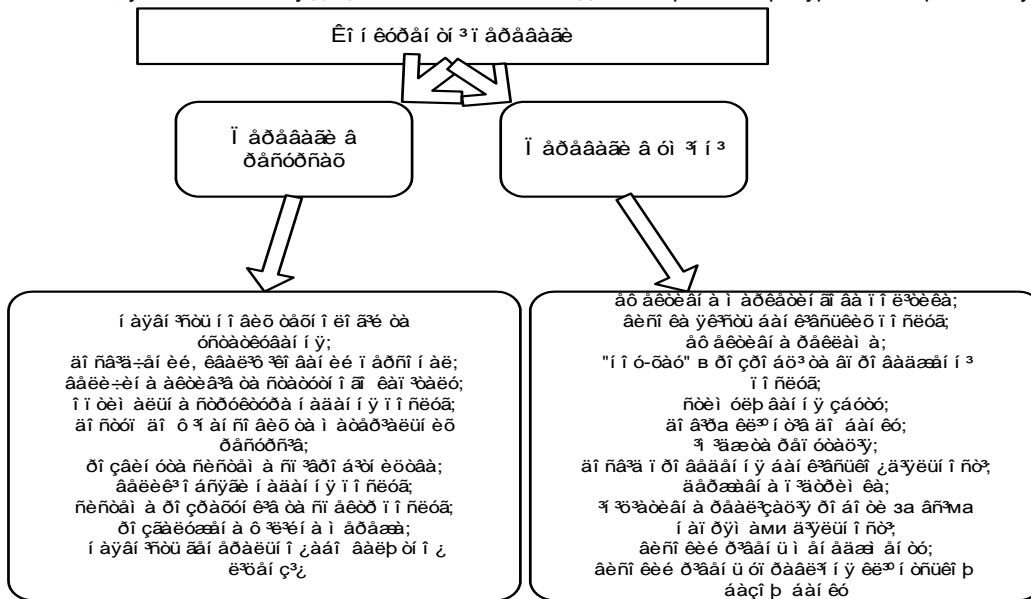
Êî í êóðåí òí ³ ï åðåâàãè

Ï åðåâàãè â ðåñóðñàõ

Ï åðåâàãè â óì ³ í í ³

í àÿâí ³ñòü í î âèõ òåõí î ëî ã³é òà óñòàòêóâàííÿ;
äî ñâ³ä÷åí èé, êâàë³ô³êî âàí èé ï åðñî í àë;
âåëè÷èí à âèêèä³â òà ñòàòóñí î ãî êàï ³òàëó;
î ï òèì àëüí à ñòðóêòóðà í àäàííÿ ï î ñëóã;
äî ñòóï äî ô³ í àí ñî âèõ òà ì àòåð³àëüí èõ ðåñóðñ³â;
ðî çâèí óòà ñèñòåì à ñï ³âðî á³òí èöòâà;
âåëèê³ î áñÿãè í àäàí ÿ ï î ñëóã;
ñèñòåì à ðî çðàõóí ê³â òà ñï îæèâ÷ ï î ñëóã;
ðî çãàëóæåí à ô³ë³àëüí à ì åðåæà;
í àÿâí ³ñòü ãåí åðàëüí î ¿àãåí âàëþòí î ¿ ë³öåí ç³¿

âô åêòèâí à ì àðêåòèí ãî âà ï î ë³òèêà;
âèñî êà ÿê³ñòü áàí ê³âñüêèõ ï î ñëóã;
âô åêòèâí à ðåêëàì à;
"í î ó-õàó" в ðî çðî áö³ òà âï ðî âàäæåí í ³ ï î ñëóã;
ñòèì óëþâàííÿ çáóòó;
äî â³ða êë³ºí ò³â äî áàí êó;
³ì ³äæ òà ðåï óòàö³ÿ;
äî ñâ³ä ï ðî âåäåí íÿ áàí ê³âñüêî¿ä³ÿëüí î ñò³;
äåðæàâí à ï ³äòðèì êà;
³í ô³ðì àòèâí à ïðîçîð³ñòü ðî áî òè за âñ³ма
í àï ðÿì ами ä³ÿëüí î ñò³;
âèñî êèé ð³âåí ü ì åí åäæì åí òó;
âèñî êèé ð³âåí ü óï ðàâë³í í ÿ ê³ë³ºí òñüêî þ áàçî þ áàí êó